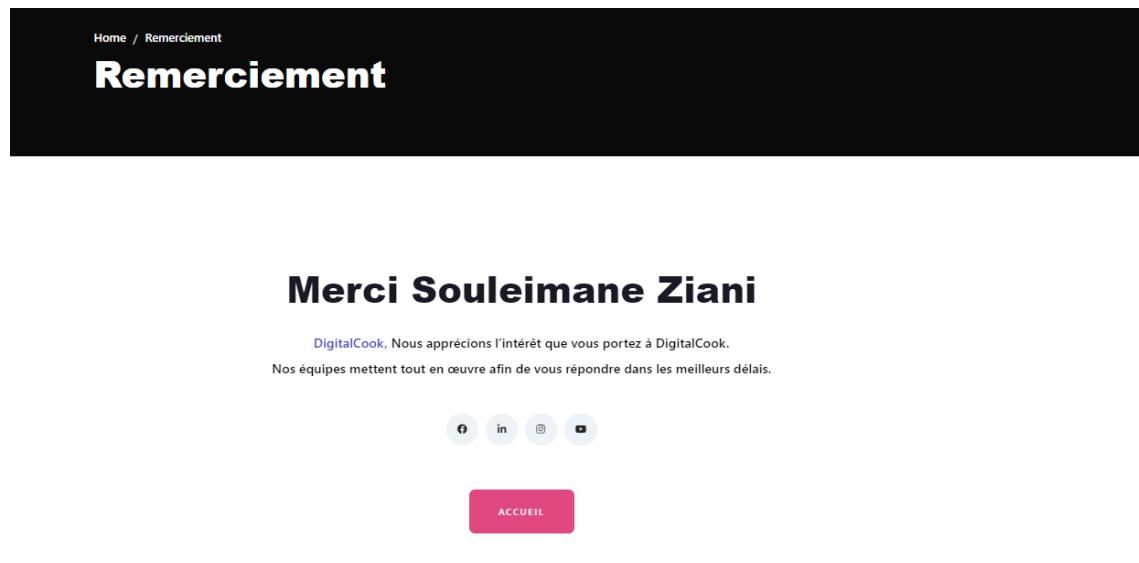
Home / Remerciement

Remerciement

Merci Souleimane Ziani

DigitalCook, Nous apprécions l'intérêt que vous portez à DigitalCook.
Nos équipes mettent tout en œuvre afin de vous répondre dans les meilleurs délais.

ACCUEIL